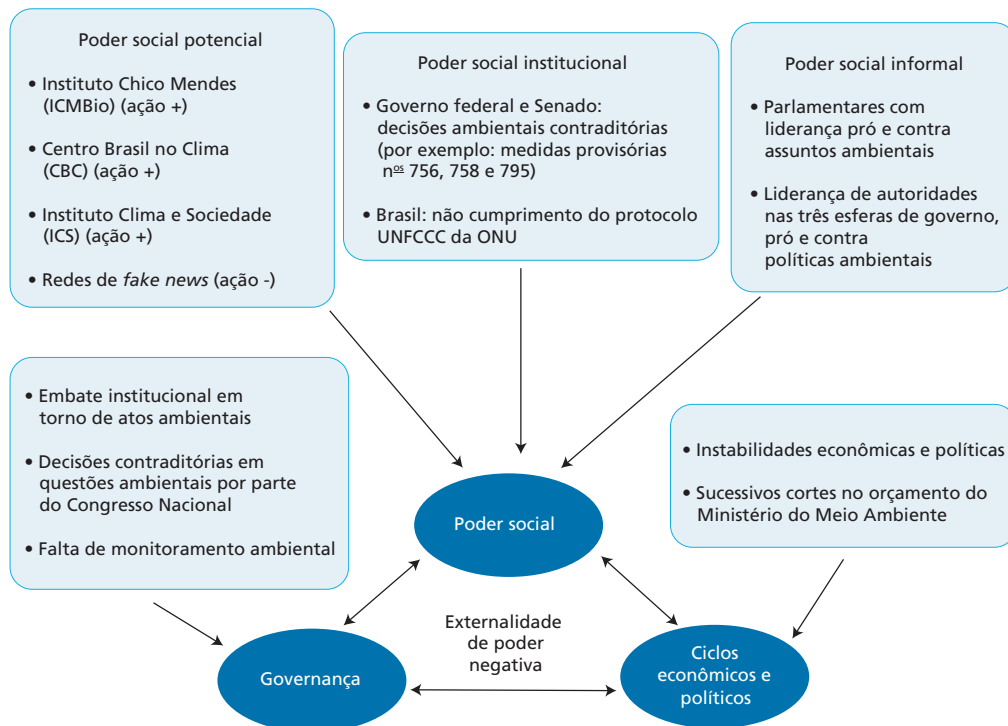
Poder social potencial

• Instituto Chico Mendes (ICMBio) (ação +)

• Centro Brasil no Clima (CBC) (ação +)

• Instituto Clima e Sociedade (ICS) (ação +)

• Redes de *fake news* (ação -)

Poder social institucional

• Governo federal e Senado: decisões ambientais contraditórias (por exemplo: medidas provisórias $n^{os}$ 756, 758 e 795)

• Brasil: não cumprimento do protocolo UNFCCC da ONU

Poder social informal

• Parlamentares com liderança pró e contra assuntos ambientais

• Liderança de autoridades nas três esferas de governo, pró e contra políticas ambientais

• Embate institucional em torno de atos ambientais

• Decisões contraditórias em questões ambientais por parte do Congresso Nacional

• Falta de monitoramento ambiental

• Instabilidades econômicas e políticas

• Sucessivos cortes no orçamento do Ministério do Meio Ambiente

Poder social

Externalidade de poder negativa

Governança

Ciclos econômicos e políticos